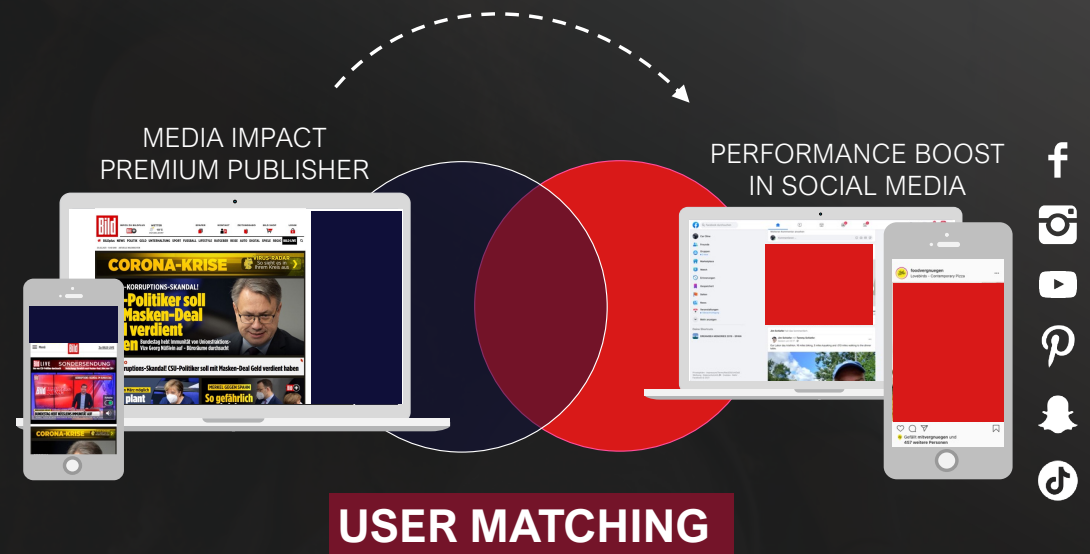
MEDIA IMPACT
PREMIUM PUBLISHER

PERFORMANCE BOOST
IN SOCIAL MEDIA

Bild

CORONA-KRISE

VIRUS-RADAR

-KORRUPTIONS-SKANDAL!

-Politiker soll Masken-Deal l verdient

Bundestag hebt Immunität von Unionsfraktions-Vize Georg Nüßlein auf – Büroräume durchsucht

ruptions-Skandal! CSU-Politiker soll mit Masken-Deal Geld verdient haben

plant

So gefährlich

LIVE SONDERSENDUNG

CORONA-KRISE

foodvergnugen

USER MATCHING